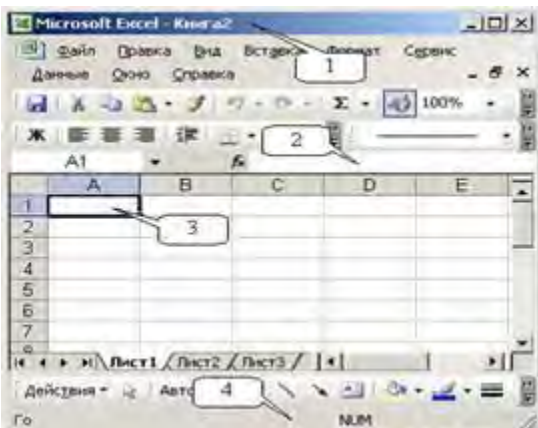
Microsoft Excel - Книга2

Файл Правка Вид Вставка Формат Сервис
Данные Окно Справка

100%

Ж

A1

|   | A | B | C | D | E |
|---|---|---|---|---|---|
| 1 |   |   |   |   |   |
| 2 |   |   |   |   |   |
| 3 |   |   |   |   |   |
| 4 |   |   |   |   |   |
| 5 |   |   |   |   |   |
| 6 |   |   |   |   |   |
| 7 |   |   |   |   |   |

Лист1 Лист2 Лист3

Действия Авто

Го NUM

1
2
3
4